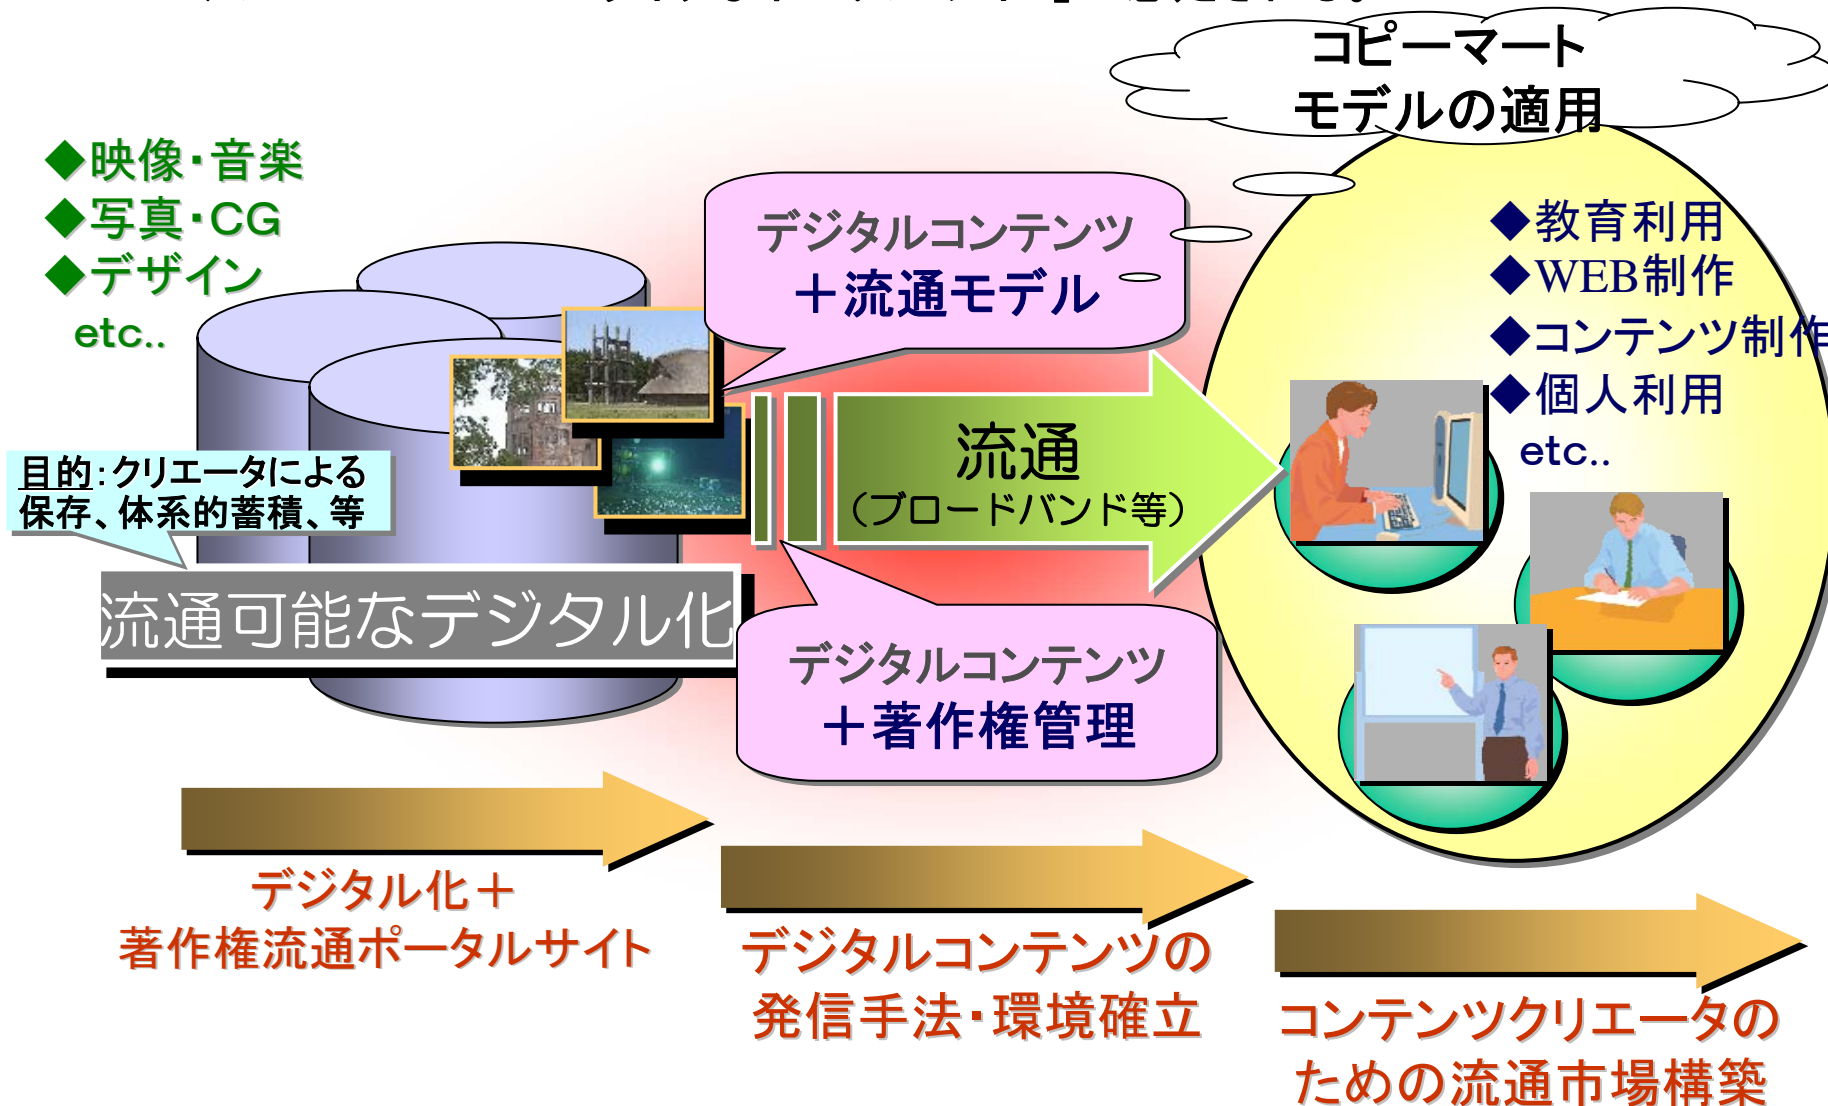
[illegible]

コピーマート
モデルの適用

◆映像・音楽
◆写真・CG
◆デザイン
etc..

デジタルコンテンツ
＋流通モデル

◆教育利用
◆WEB制作
◆コンテンツ制作
◆個人利用
etc..

目的：クリエータによる
保存、体系的蓄積、等

流通
（ブロードバンド等）

流通可能なデジタル化

デジタルコンテンツ
＋著作権管理

デジタル化＋
著作権流通ポータルサイト

デジタルコンテンツの
発信手法・環境確立

コンテンツクリエータの
ための流通市場構築